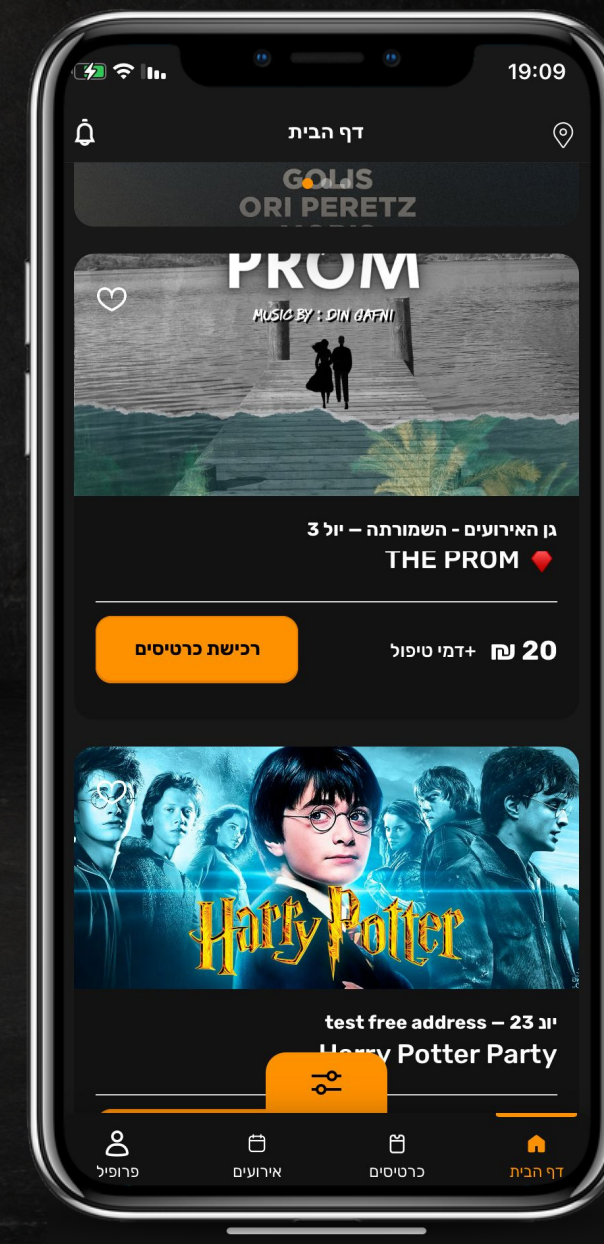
19:09

דף הבית

GOLIS
ORI PERETZ

PROM
MUSIC BY : DIN GAFNI

גן האירועים - השמורתה – יול 3
THE PROM

20 ₪ +דמי טיפול
רכישת כרטיסים

Harry Potter

יונ 23 – test free address
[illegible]rry Potter Party

פרופיל
אירועים
כרטיסים
דף הבית